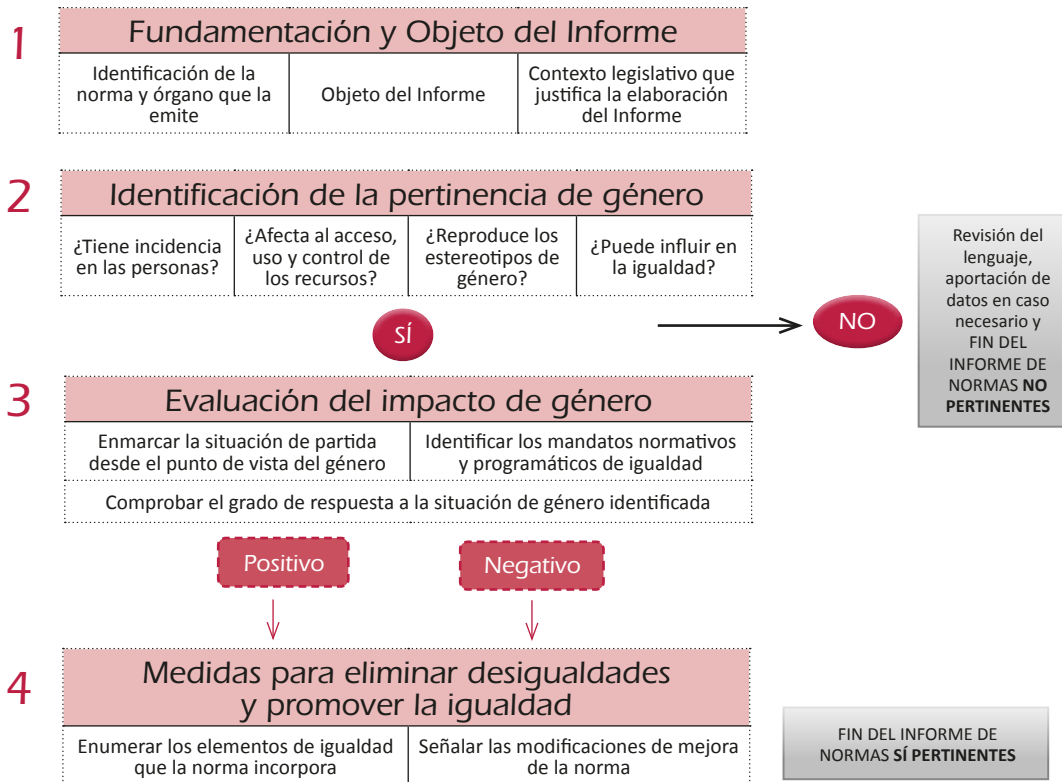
1

Fundamentación y Objeto del Informe

| Identificación de la norma y órgano que la emite | Objeto del Informe | Contexto legislativo que justifica la elaboración del Informe |
|---|---|---|

2

Identificación de la pertinencia de género

| ¿Tiene incidencia en las personas? | ¿Afecta al acceso, uso y control de los recursos? | ¿Reproduce los estereotipos de género? | ¿Puede influir en la igualdad? |
|---|---|---|---|

SÍ

NO

Revisión del lenguaje, aportación de datos en caso necesario y FIN DEL INFORME DE NORMAS **NO PERTINENTES**

3

Evaluación del impacto de género

| Enmarcar la situación de partida desde el punto de vista del género | Identificar los mandatos normativos y programáticos de igualdad |
|---|---|

Comprobar el grado de respuesta a la situación de género identificada

Positivo

Negativo

4

Medidas para eliminar desigualdades y promover la igualdad

| Enumerar los elementos de igualdad que la norma incorpora | Señalar las modificaciones de mejora de la norma |
|---|---|

FIN DEL INFORME DE NORMAS **SÍ PERTINENTES**